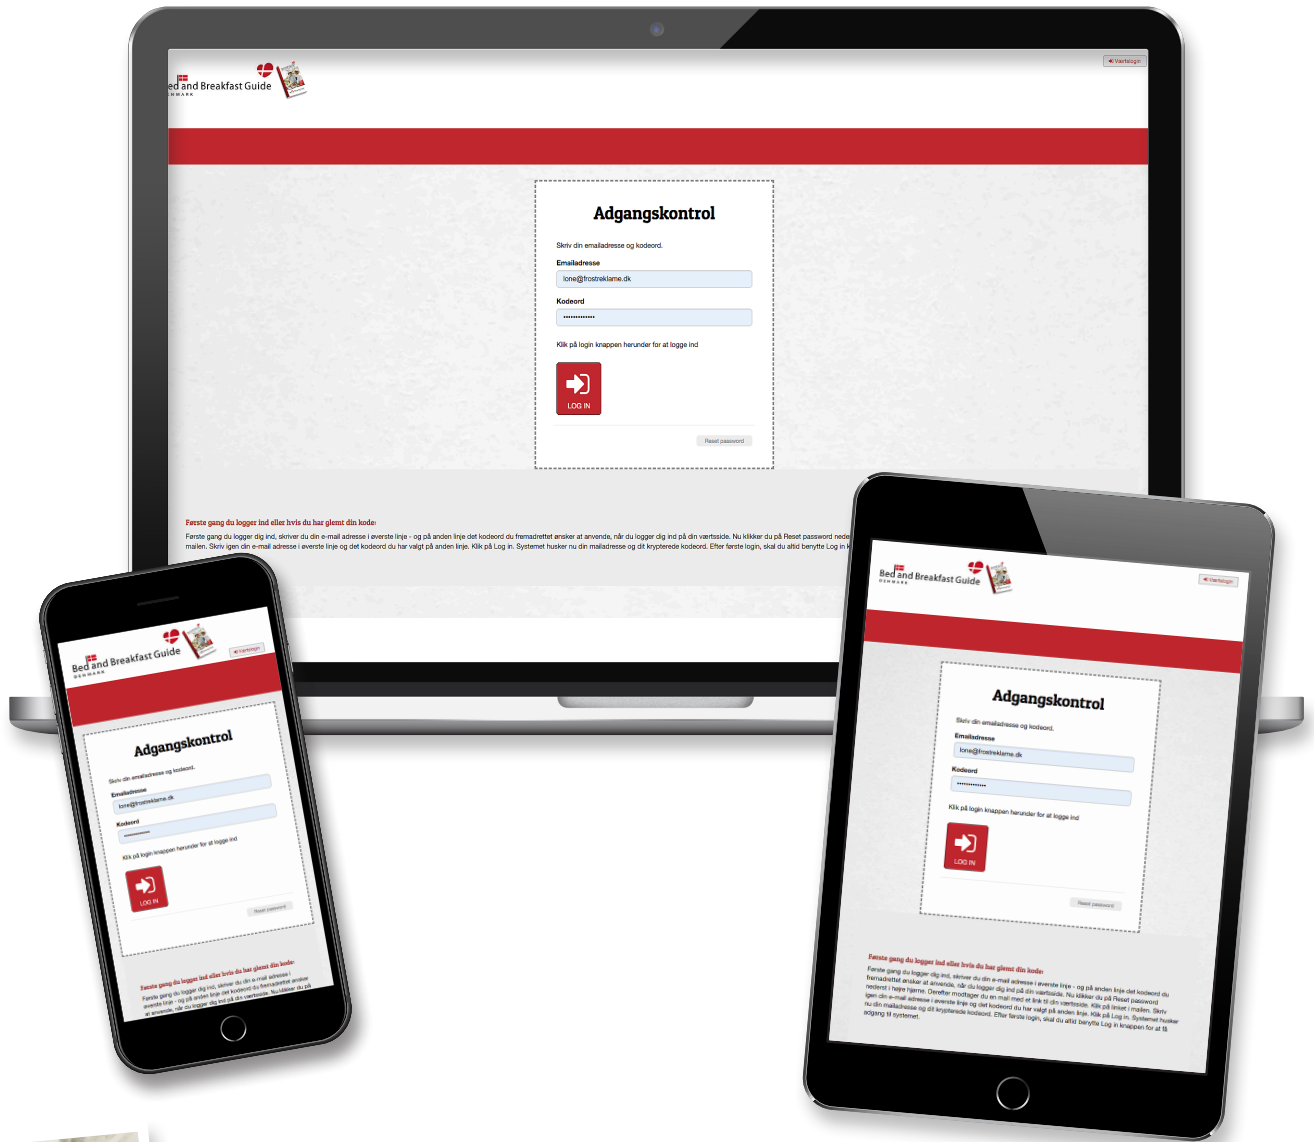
ed and Breakfast Guide
NMARK

Værtslogin

Adgangskontrol

Skriv din emailadresse og kodeord.

Emailadresse

lone@frostreklame.dk

Kodeord

••••••••••••••

Klik på login knappen herunder for at logge ind

LOG IN

Reset password

Første gang du logger ind eller hvis du har glemt din kode:

Første gang du logger dig ind, skriver du din e-mail adresse i øverste linje - og på anden linje det kodeord du fremadrettet ønsker at anvende, når du logger dig ind på din værtsside. Nu klikker du på Reset password nede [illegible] mailen. Skriv igen din e-mail adresse i øverste linje og det kodeord du har valgt på anden linje. Klik på Log in. Systemet husker nu din mailadresse og dit krypterede kodeord. Efter første login, skal du altid benytte Log in k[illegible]

Bed and Breakfast Guide
DENMARK

Værtslogin

Adgangskontrol

Skriv din emailadresse og kodeord.

Emailadresse

lone@frostreklame.dk

Kodeord

••••••••••••••

Klik på login knappen herunder for at logge ind

LOG IN

Reset password

Første gang du logger ind eller hvis du har glemt din kode:

Første gang du logger dig ind, skriver du din e-mail adresse i øverste linje - og på anden linje det kodeord du fremadrettet ønsker at anvende, når du logger dig ind på din værtsside. Nu klikker du på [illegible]

Bed and Breakfast Guide
DENMARK

Værtslogin

Adgangskontrol

Skriv din emailadresse og kodeord.

Emailadresse

lone@frostreklame.dk

Kodeord

••••••••••••••

Klik på login knappen herunder for at logge ind

LOG IN

Reset password

Første gang du logger ind eller hvis du har glemt din kode:

Første gang du logger dig ind, skriver du din e-mail adresse i øverste linje - og på anden linje det kodeord du fremadrettet ønsker at anvende, når du logger dig ind på din værtsside. Nu klikker du på Reset password nederst i højre hjørne. Derefter modtager du en mail med et link til din værtsside. Klik på linket i mailen. Skriv igen din e-mail adresse i øverste linje og det kodeord du har valgt på anden linje. Klik på Log in. Systemet husker nu din mailadresse og dit krypterede kodeord. Efter første login, skal du altid benytte Log in knappen for at få adgang til systemet.